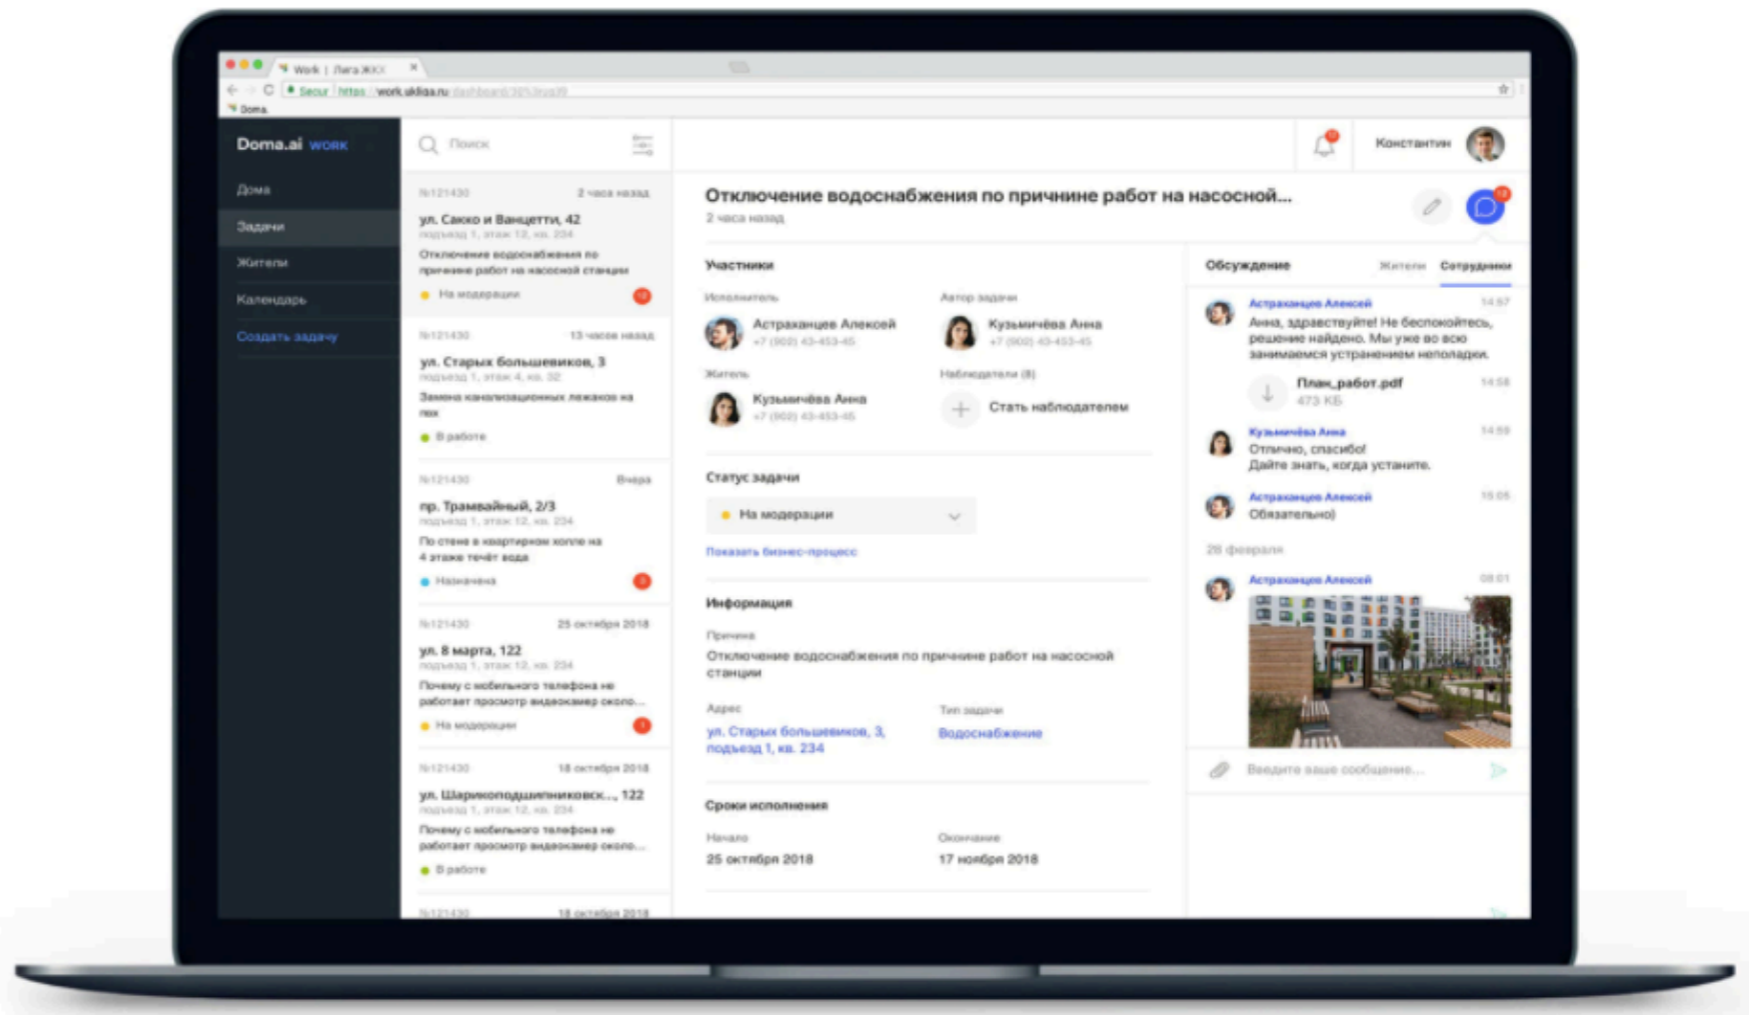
Work | Лига ЖКХ
Secure https://work.ukliga.ru/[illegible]
Doma

Doma.ai WORK
Дома
Задачи
Жители
Календарь
Создать задачу

Поиск

№121430 2 часа назад
ул. Сакко и Ванцетти, 42
подъезд 1, этаж 12, кв. 234
Отключение водоснабжения по причине работ на насосной станции
На модерации

№121430 13 часов назад
ул. Старых большевиков, 3
подъезд 1, этаж 4, кв. 32
Замена канализационных лежаков на пех
В работе

№121430 Вчера
пр. Трамвайный, 2/3
подъезд 1, этаж 12, кв. 234
По стене в квартирном холле на 4 этаже течёт вода
Назначена

№121430 25 октября 2018
ул. 8 марта, 122
подъезд 1, этаж 12, кв. 234
Почему с мобильного телефона не работает просмотр видеокамер около...
На модерации

№121430 18 октября 2018
ул. Шарикоподшипниковск..., 122
подъезд 1, этаж 12, кв. 234
Почему с мобильного телефона не работает просмотр видеокамер около...
В работе

№121430 18 октября 2018

Константин

Отключение водоснабжения по причине работ на насосной...
2 часа назад

Участники
Исполнитель
Астраханцев Алексей
+7 (900) 43-453-45
Автор задачи
Кузьмичёва Анна
+7 (900) 43-453-45
Житель
Кузьмичёва Анна
+7 (900) 43-453-45
Наблюдатели (8)
Стать наблюдателем

Статус задачи
На модерации
Показать бизнес-процесс

Информация
Причина
Отключение водоснабжения по причине работ на насосной станции
Адрес
ул. Старых большевиков, 3, подъезд 1, кв. 234
Тип задачи
Водоснабжение

Сроки исполнения
Начало
25 октября 2018
Окончание
17 ноября 2018

Обсуждение
Жители
Сотрудники

Астраханцев Алексей 14:57
Анна, здравствуйте! Не беспокойтесь, решение найдено. Мы уже во всю занимаемся устранением неполадки.
План_работ.pdf 14:58
473 КБ
Кузьмичёва Анна 14:59
Отлично, спасибо!
Дайте знать, когда устраните.
Астраханцев Алексей 15:05
Обязательно)
28 февраля
Астраханцев Алексей 08:01
Введите ваше сообщение...